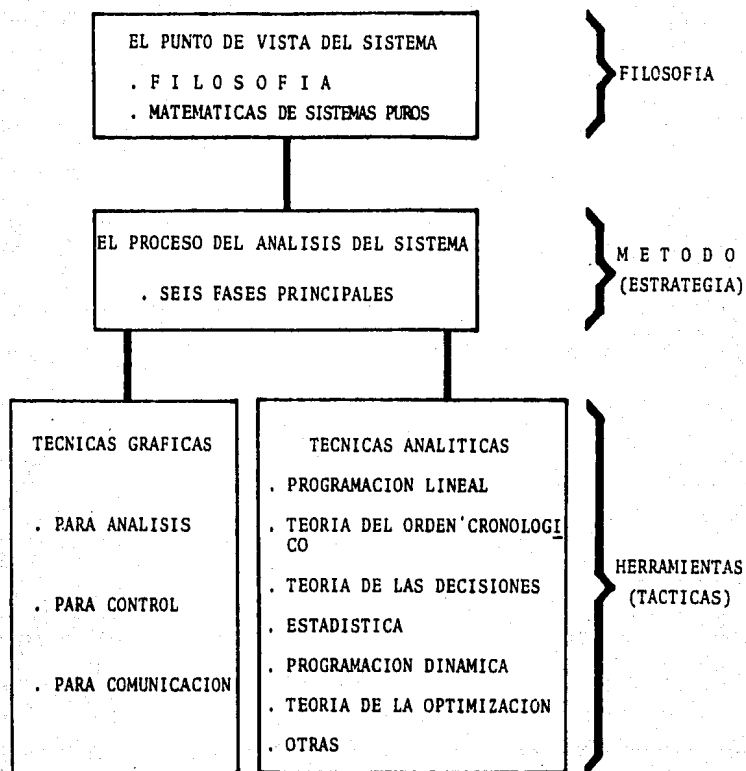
EL PUNTO DE VISTA DEL SISTEMA

. F I L O S O F I A

. MATEMATICAS DE SISTEMAS PUROS

FILOSOFIA

EL PROCESO DEL ANALISIS DEL SISTEMA

. SEIS FASES PRINCIPALES

M E T O D O
(ESTRATEGIA)

TECNICAS GRAFICAS

. PARA ANALISIS

. PARA CONTROL

. PARA COMUNICACION

TECNICAS ANALITICAS

. PROGRAMACION LINEAL

. TEORIA DEL ORDEN CRONOLOGICO

. TEORIA DE LAS DECISIONES

. ESTADISTICA

. PROGRAMACION DINAMICA

. TEORIA DE LA OPTIMIZACION

. OTRAS

HERRAMIENTAS
(TACTICAS)